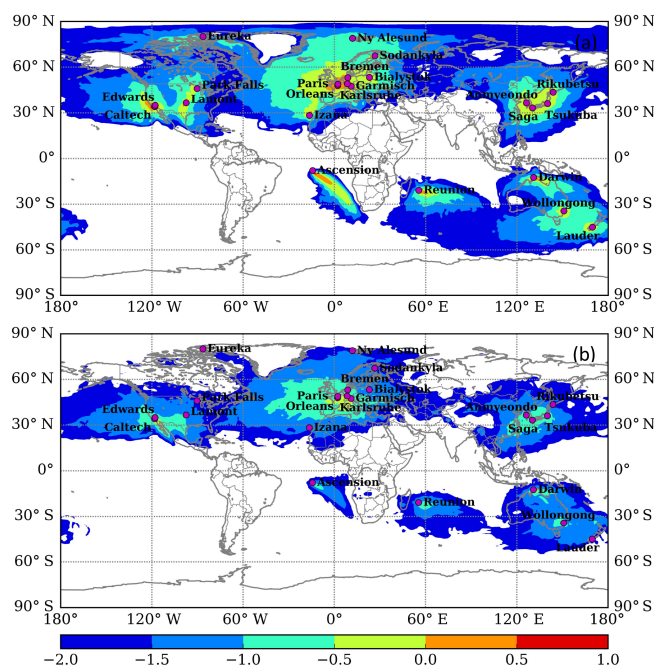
90° N
60° N
30° N
0°
30° S
60° S
90° S
90° N
60° N
30° N
0°
30° S
60° S
90° S
(a)
Eureka
Ny Alesund
Sodankyla
Bremen
Bialystok
Park Falls
Paris
Garmisch
Orleans
Karlsruhe
Edwards
Lamont
Caltech
Izana
Anmyeondo
Rikubetsu
Saga
Tsukuba
Ascension
Reunion
Darwin
Wollongong
Lauder
180°
120° W
60° W
0°
60° E
120° E
180°

90° N
60° N
30° N
0°
30° S
60° S
90° S
90° N
60° N
30° N
0°
30° S
60° S
90° S
(b)
Eureka
Ny Alesund
Sodankyla
Bremen
Bialystok
Park Falls
Paris
Garmisch
Orleans
Karlsruhe
Edwards
Lamont
Caltech
Izana
Anmyeondo
Rikubetsu
Saga
Tsukuba
Ascension
Reunion
Darwin
Wollongong
Lauder
180°
120° W
60° W
0°
60° E
120° E
180°

−2.0
−1.5
−1.0
−0.5
0.0
0.5
1.0